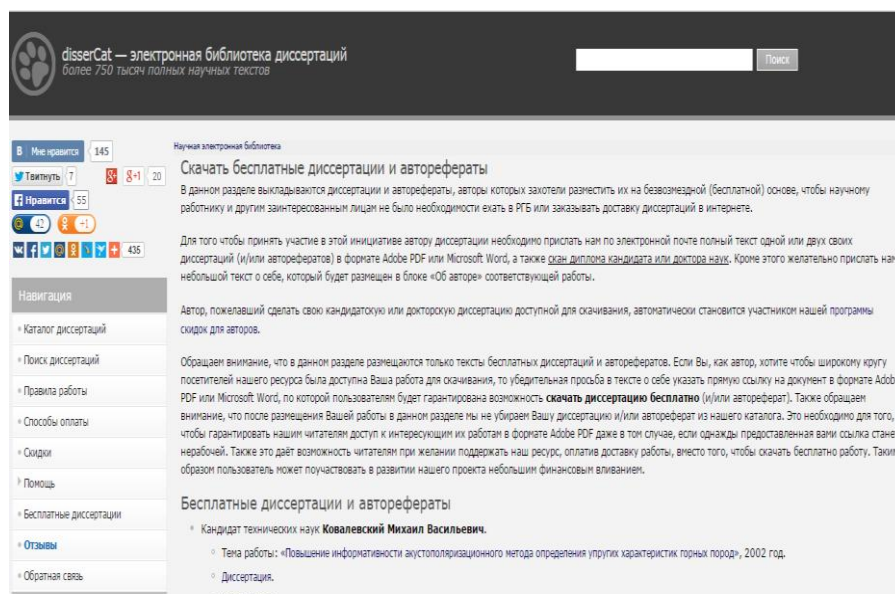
disserCat — электронная библиотека диссертаций
более 750 тысяч полных научных текстов

Поиск

В Мне нравится 145
Твитнуть 7
8+1 20
Нравится 55
43 +1
435

Навигация
Каталог диссертаций
Поиск диссертаций
Правила работы
Способы оплаты
Скидки
Помощь
Бесплатные диссертации
Отзывы
Обратная связь

Научная электронная библиотека

Скачать бесплатные диссертации и авторефераты

В данном разделе выкладываются диссертации и авторефераты, авторы которых захотели разместить их на безвозмездной (бесплатной) основе, чтобы научному работнику и другим заинтересованным лицам не было необходимости ехать в РГБ или заказывать доставку диссертаций в интернете.

Для того чтобы принять участие в этой инициативе автору диссертации необходимо прислать нам по электронной почте полный текст одной или двух своих диссертаций (и/или авторефератов) в формате Adobe PDF или Microsoft Word, а также скан диплома кандидата или доктора наук. Кроме этого желательно прислать нам небольшой текст о себе, который будет размещен в блоке «Об авторе» соответствующей работы.

Автор, пожелавший сделать свою кандидатскую или докторскую диссертацию доступной для скачивания, автоматически становится участником нашей программы скидок для авторов.

Обращаем внимание, что в данном разделе размещаются только тексты бесплатных диссертаций и авторефератов. Если Вы, как автор, хотите чтобы широкому кругу посетителей нашего ресурса была доступна Ваша работа для скачивания, то убедительная просьба в тексте о себе указать прямую ссылку на документ в формате Adob PDF или Microsoft Word, по которой пользователям будет гарантирована возможность скачать диссертацию бесплатно (и/или автореферат). Также обращаем внимание, что после размещения Вашей работы в данном разделе мы не убираем Вашу диссертацию и/или автореферат из нашего каталога. Это необходимо для того, чтобы гарантировать нашим читателям доступ к интересующим их работам в формате Adobe PDF даже в том случае, если однажды предоставленная вами ссылка стане нерабочей. Также это даёт возможность читателям при желании поддержать наш ресурс, оплатив доставку работы, вместо того, чтобы скачать бесплатно работу. Таки образом пользователь может поучаствовать в развитии нашего проекта небольшим финансовым вливанием.

Бесплатные диссертации и авторефераты

Кандидат технических наук Ковалевский Михаил Васильевич.
Тема работы: «Повышение информативности акустополяризационного метода определения упругих характеристик горных пород», 2002 год.
Диссертация.